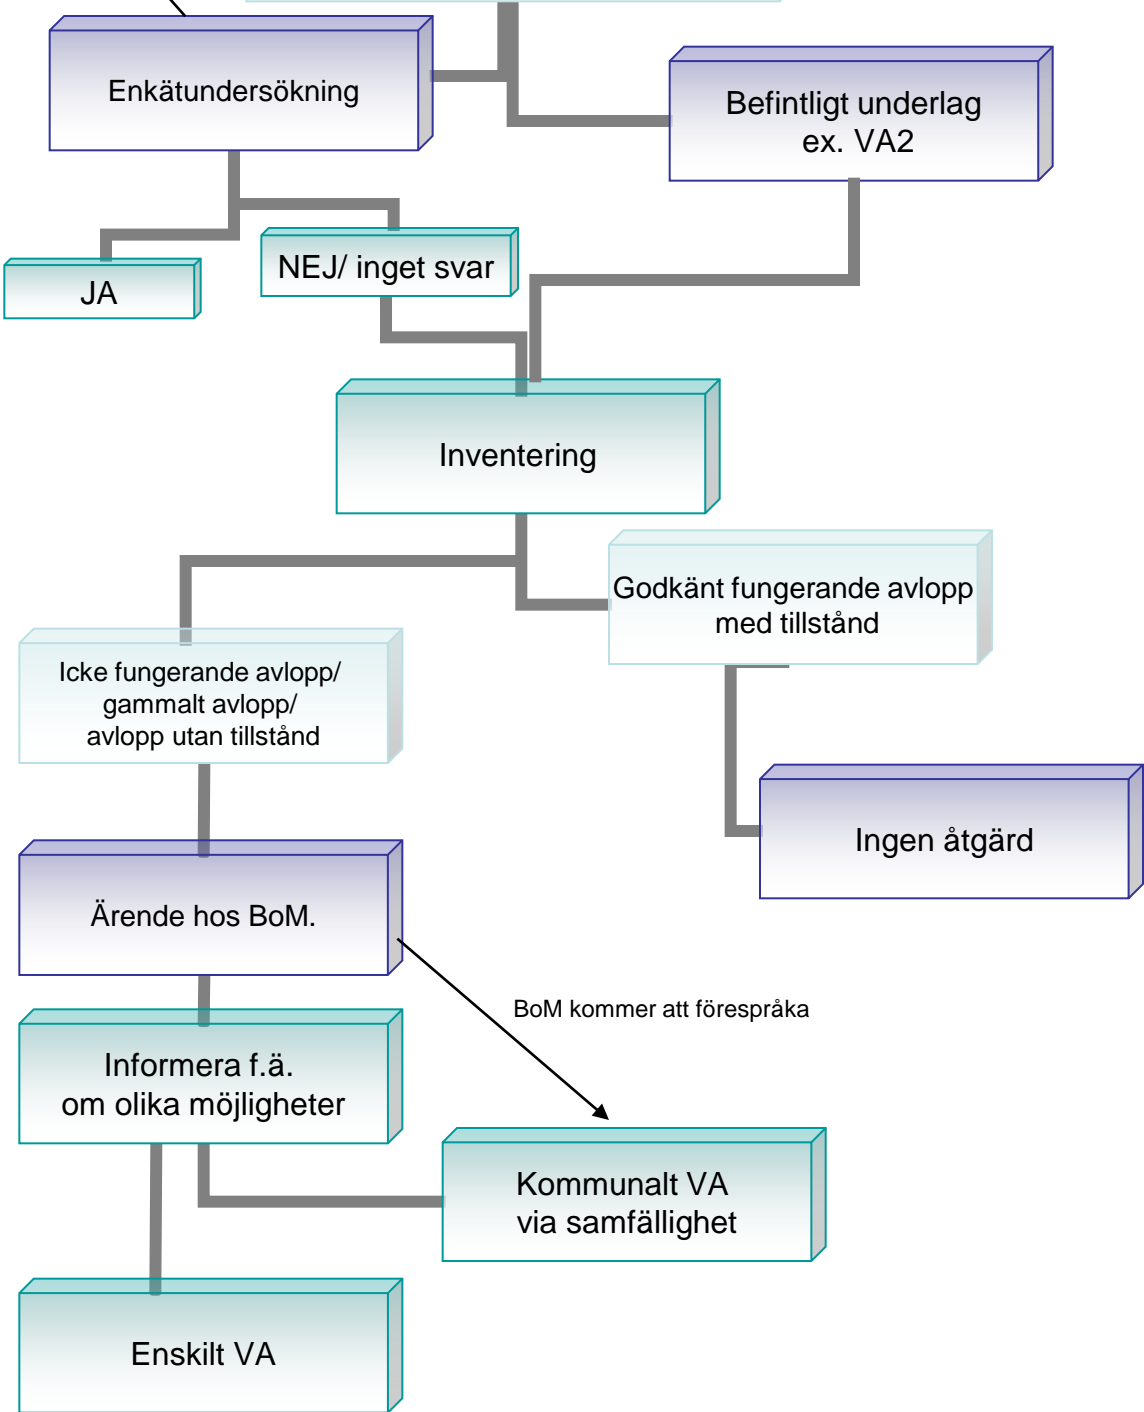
Enkätundersökning

Befintligt underlag ex. VA2

JA

NEJ/ inget svar

Inventering

Godkänt fungerande avlopp med tillstånd

Icke fungerande avlopp/ gammalt avlopp/ avlopp utan tillstånd

Ingen åtgärd

Ärende hos BoM.

BoM kommer att förespråka

Informera f.ä. om olika möjligheter

Kommunalt VA via samfällighet

Enskilt VA